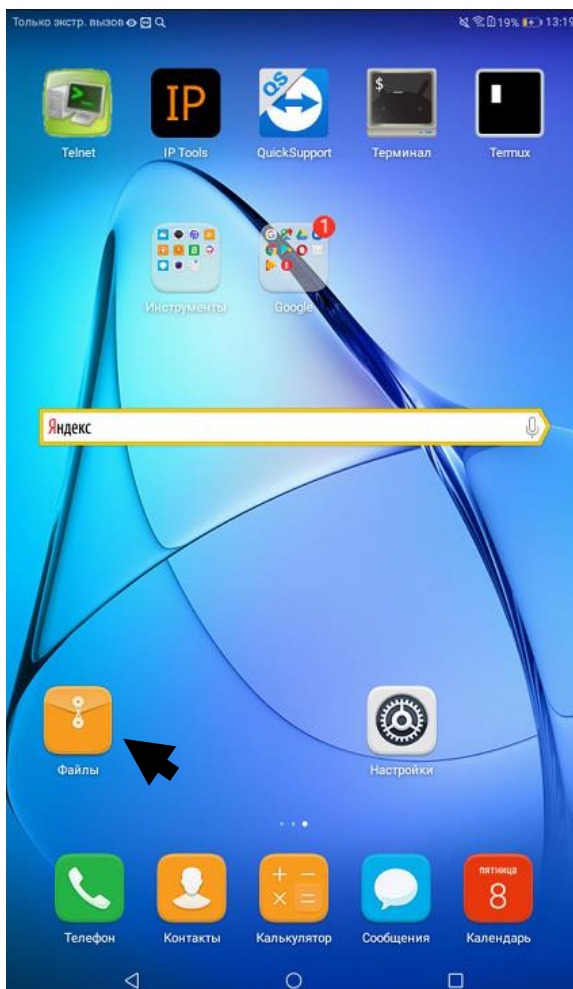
Только экстр. вызов
19% 13:19

>_
IP
QS
$ _
Telnet
IP Tools
QuickSupport
Терминал
Termux

1
Инструменты
Google

Яндекс

Файлы
Настройки

+ −
× =
пятница
8
Телефон
Контакты
Калькулятор
Сообщения
Календарь